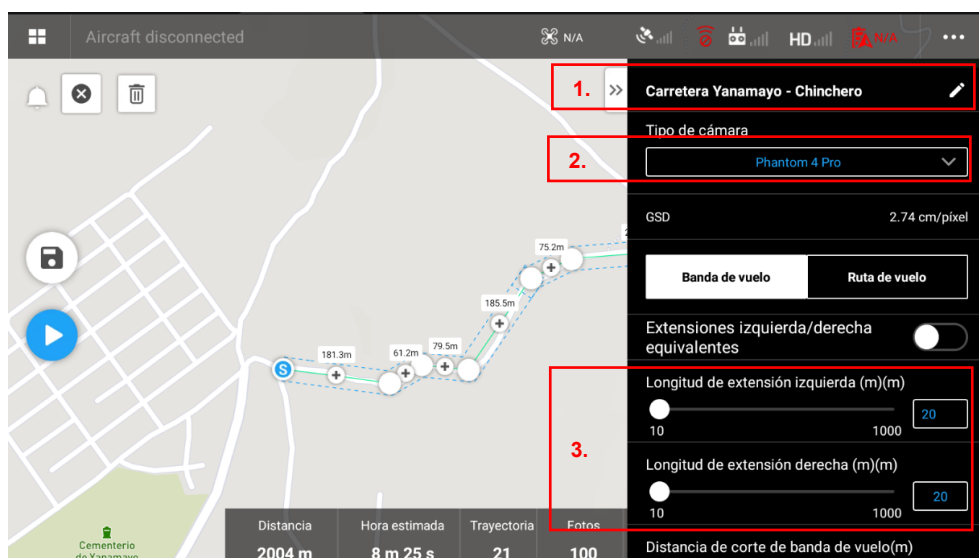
Aircraft disconnected

N/A

HD

N/A

•••

1.

Carretera Yanamayo - Chinchero

Tipo de cámara

2.

Phantom 4 Pro

GSD

2.74 cm/píxel

Banda de vuelo

Ruta de vuelo

Extensiones izquierda/derecha equivalentes

Longitud de extensión izquierda (m)(m)

20

10

1000

3.

Longitud de extensión derecha (m)(m)

20

10

1000

Distancia de corte de banda de vuelo(m)

S

181.3m

61.2m

79.5m

185.5m

75.2m

Cementerio de Yanamayo

| Distancia | Hora estimada | Trayectoria | Fotos |
|---|---|---|---|
| 2004 m | 8 m 25 s | 21 | 100 |